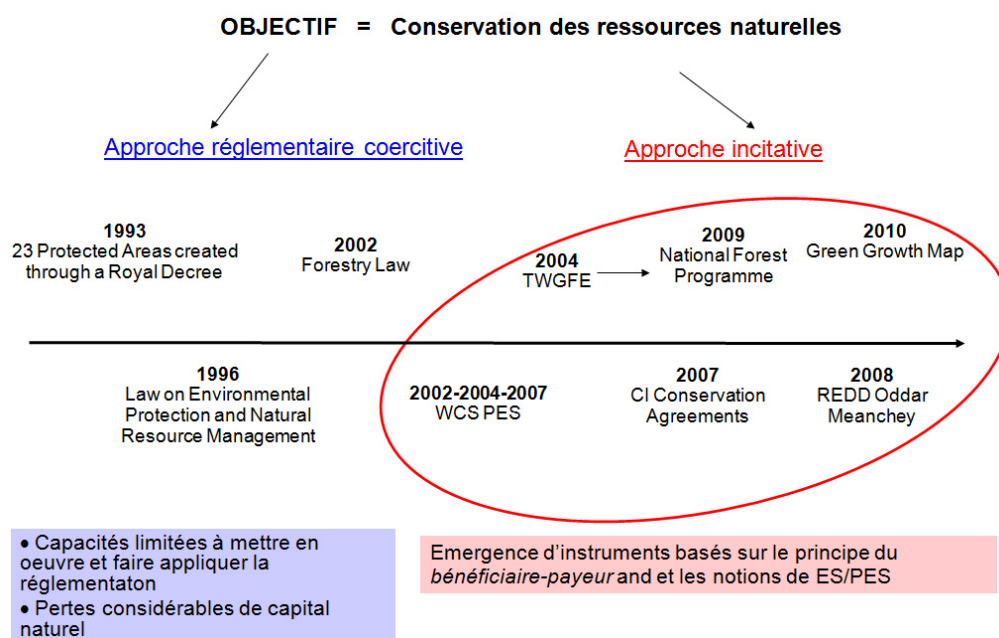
OBJECTIF = Conservation des ressources naturelles

Approche réglementaire coercitive

Approche incitative

1993
23 Protected Areas created through a Royal Decree

2002
Forestry Law

2004
TWGFE

2009
National Forest Programme

2010
Green Growth Map

1996
Law on Environmental Protection and Natural Resource Management

2002-2004-2007
WCS PES

2007
CI Conservation Agreements

2008
REDD Oddar Meanchey

• Capacités limitées à mettre en oeuvre et faire appliquer la réglementaton
• Pertes considérables de capital naturel

Emergence d’instruments basés sur le principe du *bénéficiaire-payeur* and et les notions de ES/PES